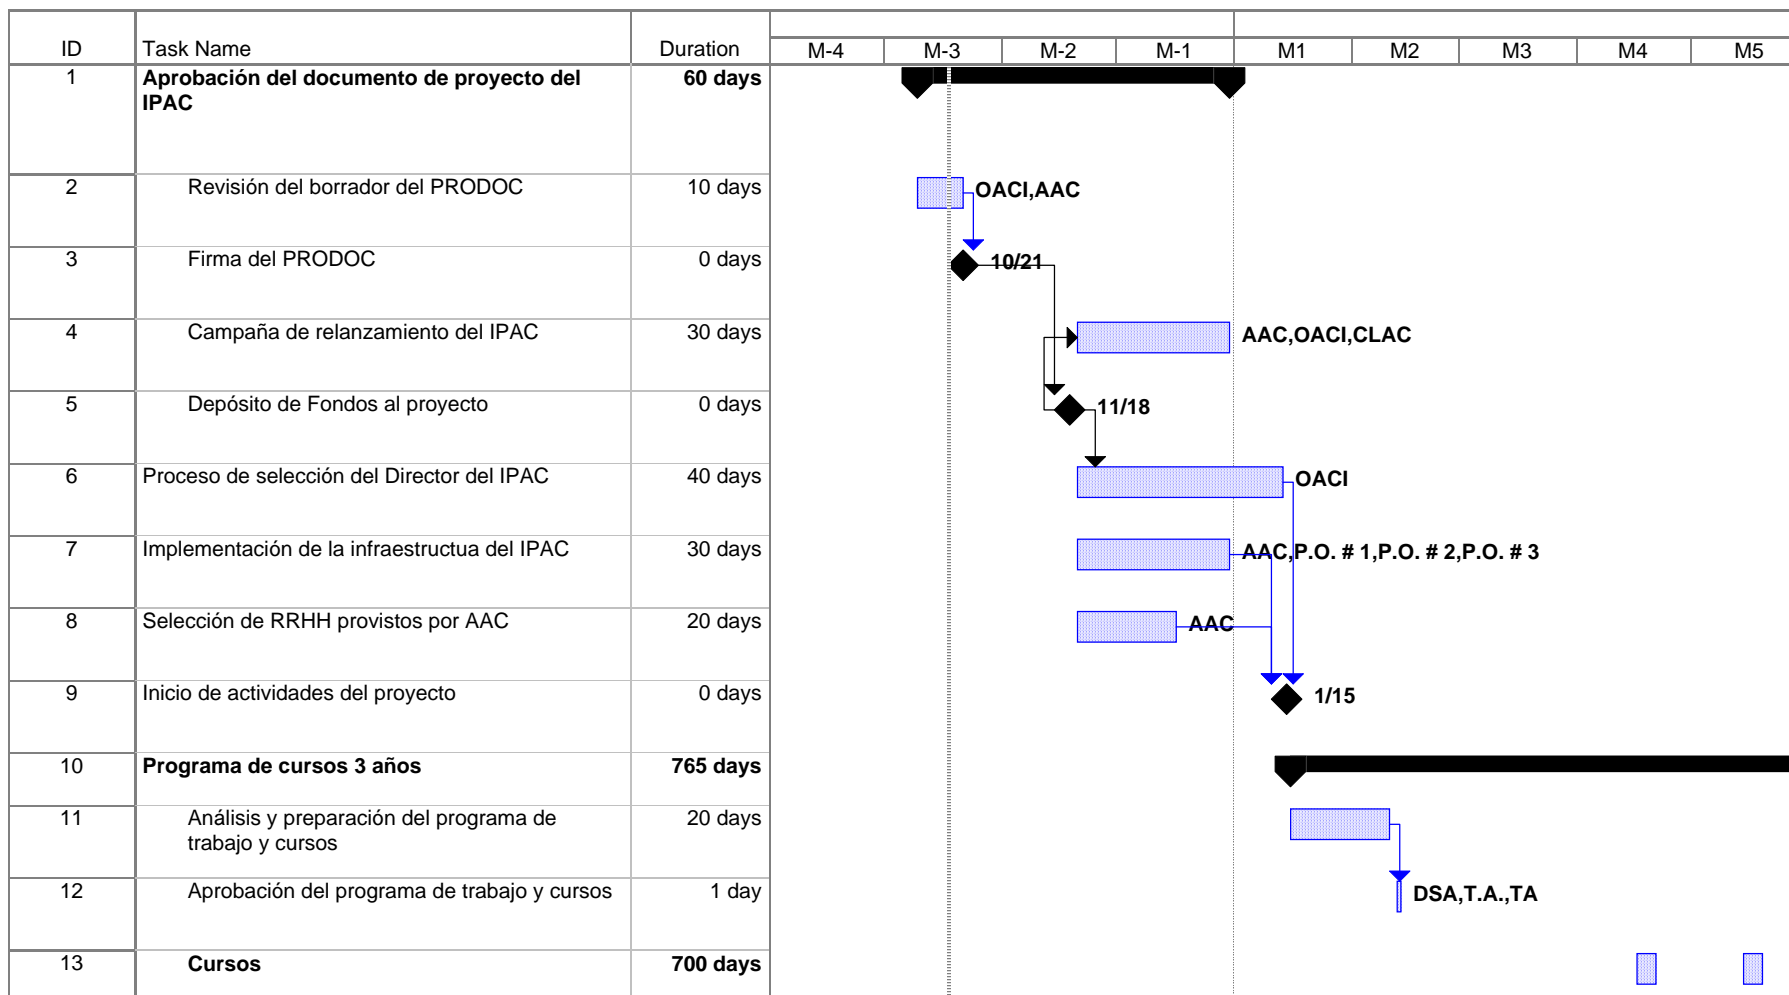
| ID | Task Name | Duration |
|---|---|---|
| 1 | **Aprobación del documento de proyecto del IPAC** | **60 days** |
| 2 | Revisión del borrador del PRODOC | 10 days |
| 3 | Firma del PRODOC | 0 days |
| 4 | Campaña de relanzamiento del IPAC | 30 days |
| 5 | Depósito de Fondos al proyecto | 0 days |
| 6 | Proceso de selección del Director del IPAC | 40 days |
| 7 | Implementación de la infraestructua del IPAC | 30 days |
| 8 | Selección de RRHH provistos por AAC | 20 days |
| 9 | Inicio de actividades del proyecto | 0 days |
| 10 | **Programa de cursos 3 años** | **765 days** |
| 11 | Análisis y preparación del programa de trabajo y cursos | 20 days |
| 12 | Aprobación del programa de trabajo y cursos | 1 day |
| 13 | **Cursos** | **700 days** |

M-4 M-3 M-2 M-1 M1 M2 M3 M4 M5

OACI,AAC
10/21
AAC,OACI,CLAC
11/18
OACI
AAC,P.O. # 1,P.O. # 2,P.O. # 3
AAC
1/15
DSA,T.A.,TA